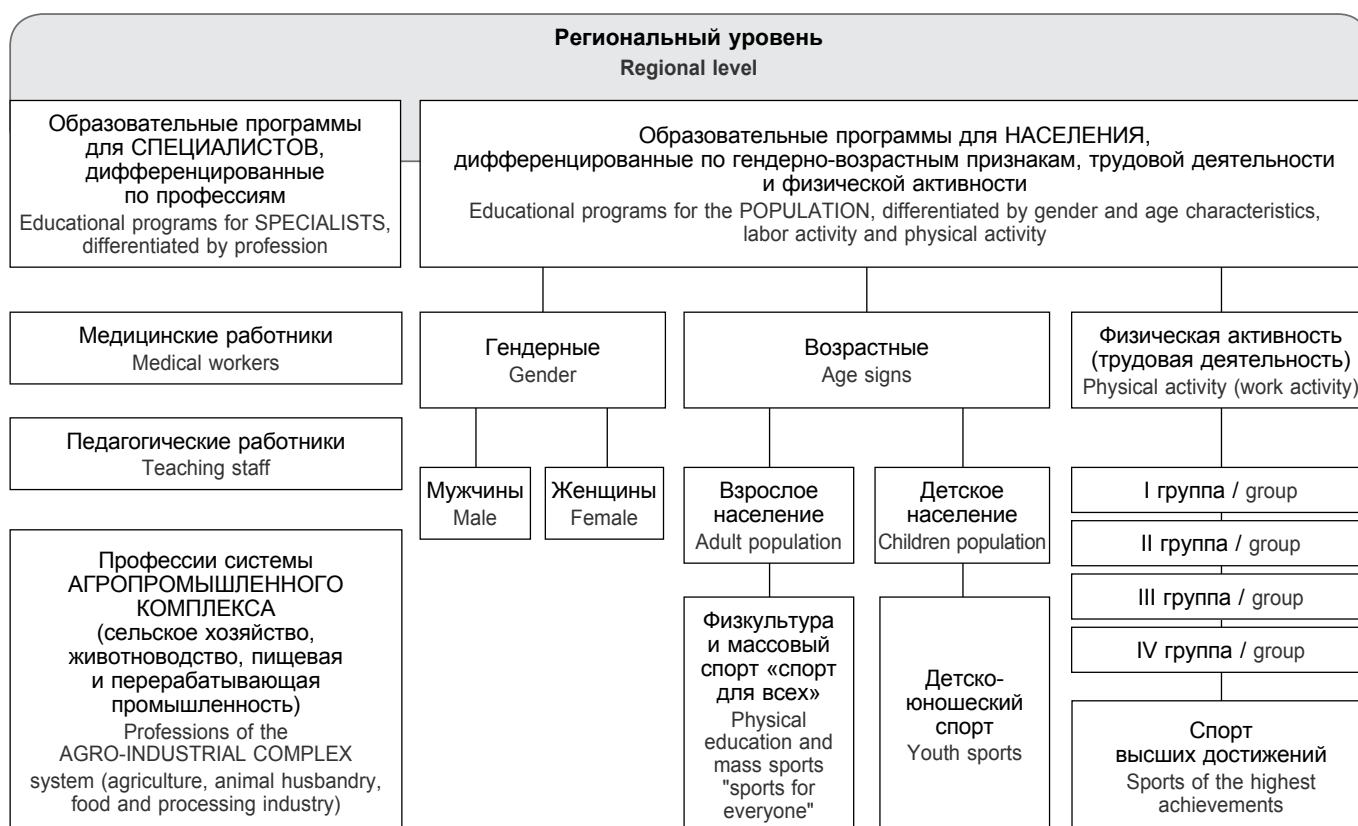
Региональный уровень
Regional level

Образовательные программы для СПЕЦИАЛИСТОВ, дифференцированные по профессиям
Educational programs for SPECIALISTS, differentiated by profession

Образовательные программы для НАСЕЛЕНИЯ, дифференцированные по гендерно-возрастным признакам, трудовой деятельности и физической активности
Educational programs for the POPULATION, differentiated by gender and age characteristics, labor activity and physical activity

Медицинские работники
Medical workers

Педагогические работники
Teaching staff

Профессии системы АГРОПРОМЫШЛЕННОГО КОМПЛЕКСА (сельское хозяйство, животноводство, пищевая и перерабатывающая промышленность)
Professions of the AGRO-INDUSTRIAL COMPLEX system (agriculture, animal husbandry, food and processing industry)

Гендерные
Gender

Мужчины
Male

Женщины
Female

Возрастные
Age signs

Взрослое население
Adult population

Детское население
Children population

Физкультура и массовый спорт «спорт для всех»
Physical education and mass sports "sports for everyone"

Детско-юношеский спорт
Youth sports

Физическая активность (трудовая деятельность)
Physical activity (work activity)

I группа / group

II группа / group

III группа / group

IV группа / group

Спорт высших достижений
Sports of the highest achievements